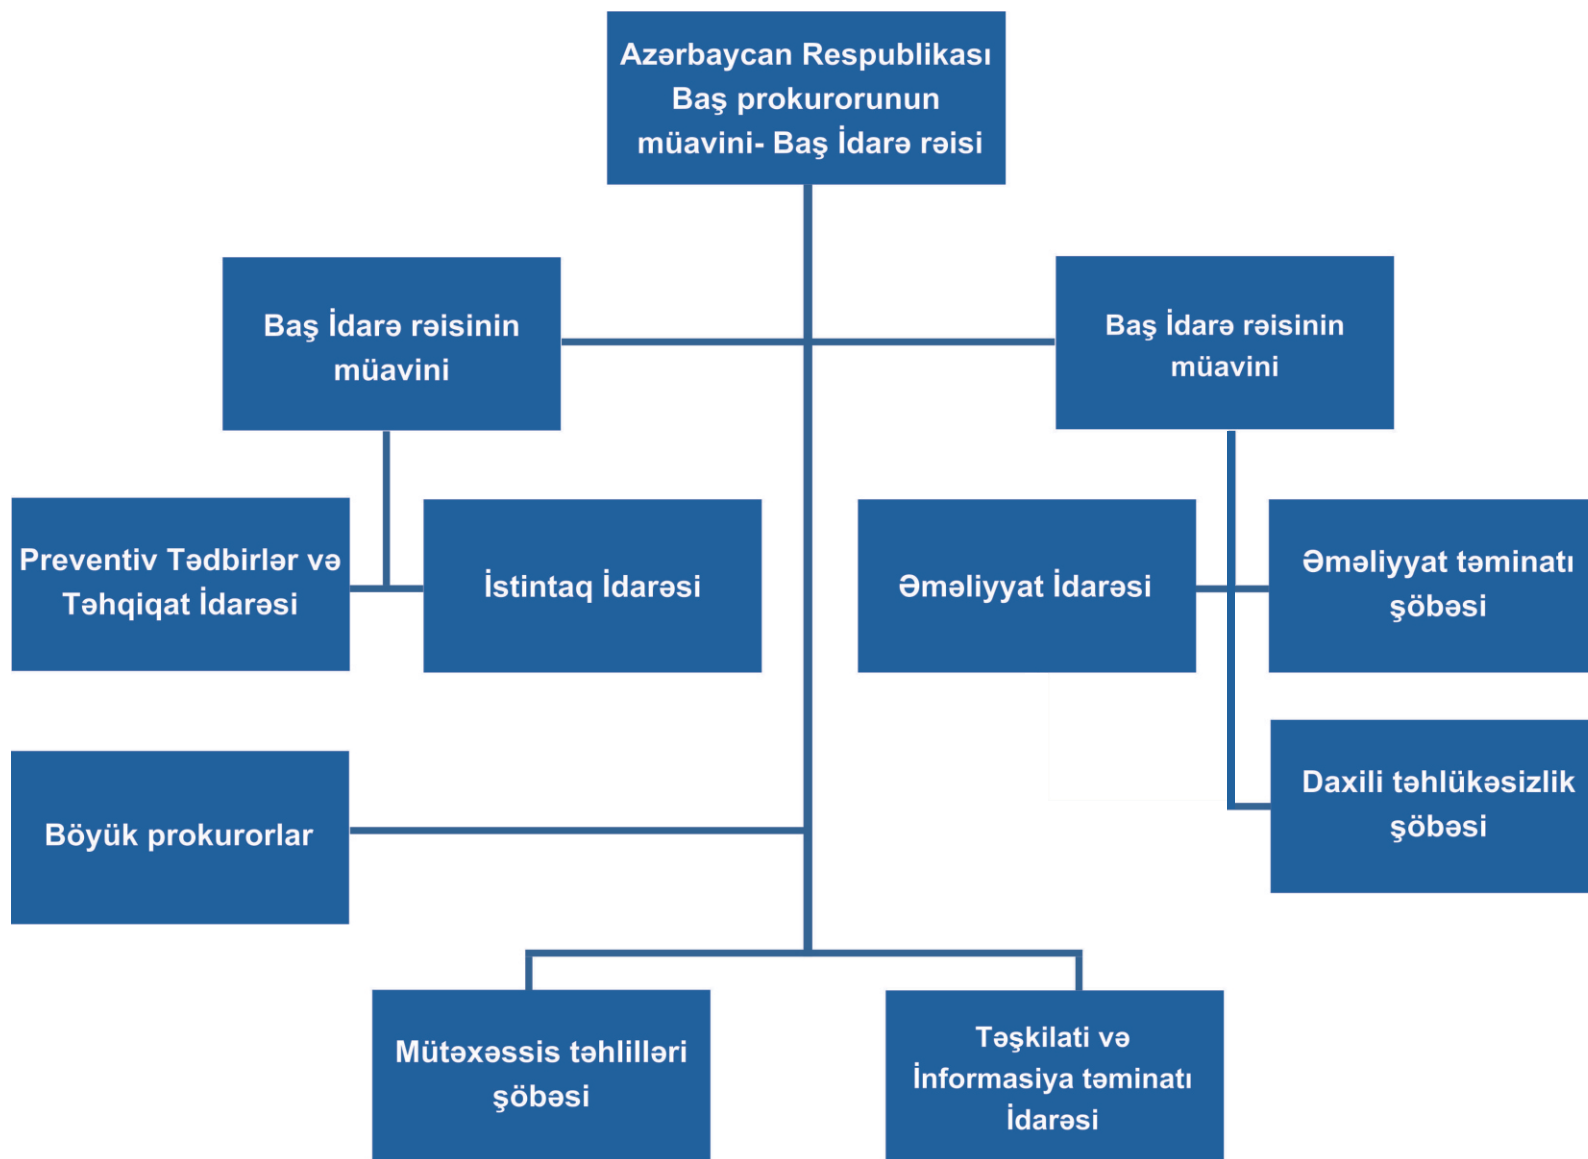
Azərbaycan Respublikası Baş prokurorunun müavini- Baş İdarə rəisi

Baş İdarə rəisinin müavini

Baş İdarə rəisinin müavini

Preventiv Tədbirlər və Təhqiqat İdarəsi

İstintaq İdarəsi

Əməliyyat İdarəsi

Əməliyyat təminatı şöbəsi

Daxili təhlükəsizlik şöbəsi

Böyük prokurorlar

Mütəxəssis təhlilləri şöbəsi

Təşkilati və İnformasiya təminatı İdarəsi